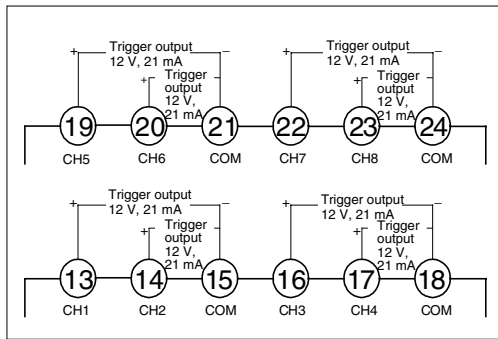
+ Trigger output 12 V, 21 mA –
+ Trigger output 12 V, 21 mA –
19 20 21
CH5 CH6 COM

+ Trigger output 12 V, 21 mA –
+ Trigger output 12 V, 21 mA –
22 23 24
CH7 CH8 COM

+ Trigger output 12 V, 21 mA –
+ Trigger output 12 V, 21 mA –
13 14 15
CH1 CH2 COM

+ Trigger output 12 V, 21 mA –
+ Trigger output 12 V, 21 mA –
16 17 18
CH3 CH4 COM